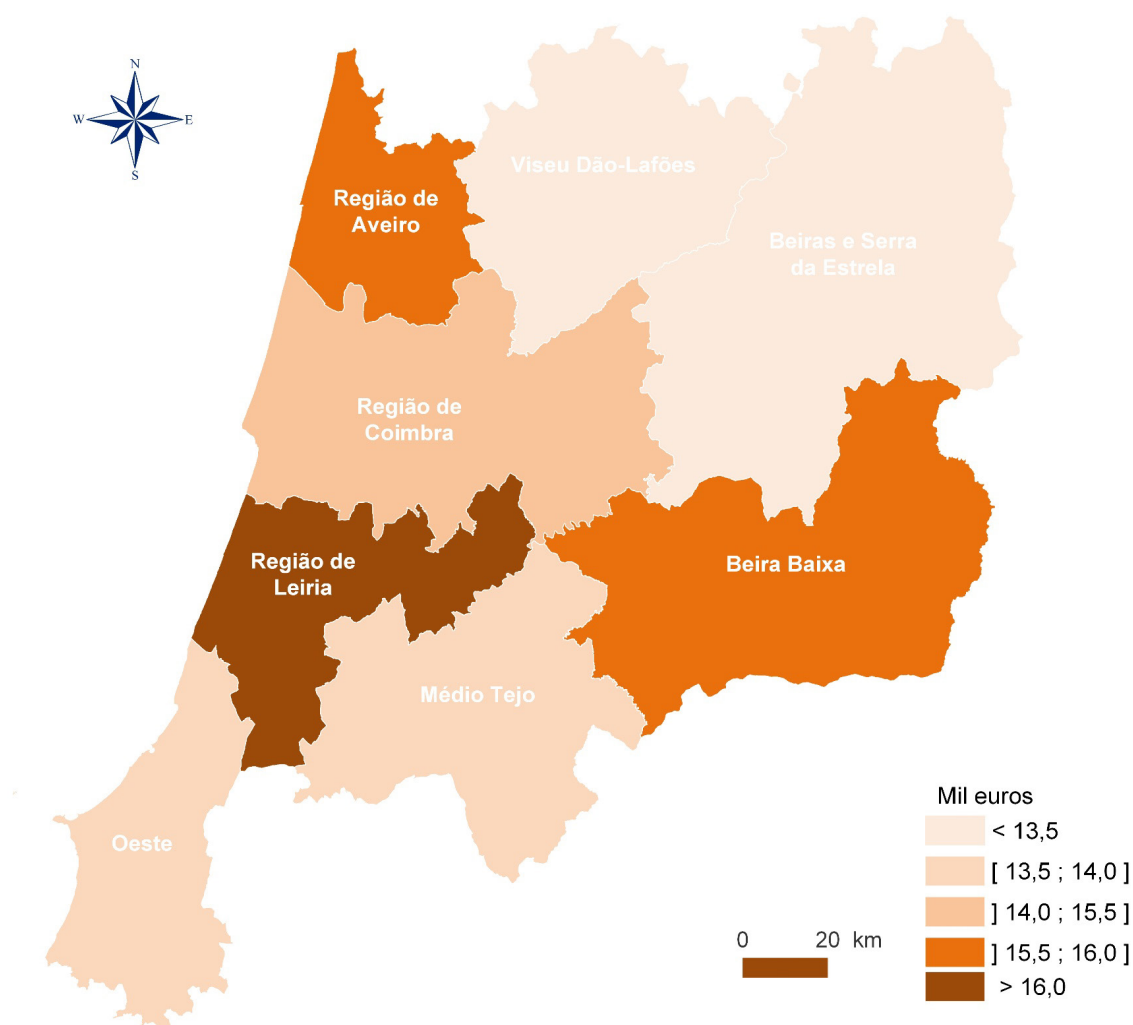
N
W
E
S

Região de Aveiro

Viseu Dão-Lafões

Beiras e Serra da Estrela

Região de Coimbra

Região de Leiria

Beira Baixa

Médio Tejo

Oeste

Mil euros
< 13,5
[ 13,5 ; 14,0 ]
] 14,0 ; 15,5 ]
] 15,5 ; 16,0 ]
> 16,0

0 20 km